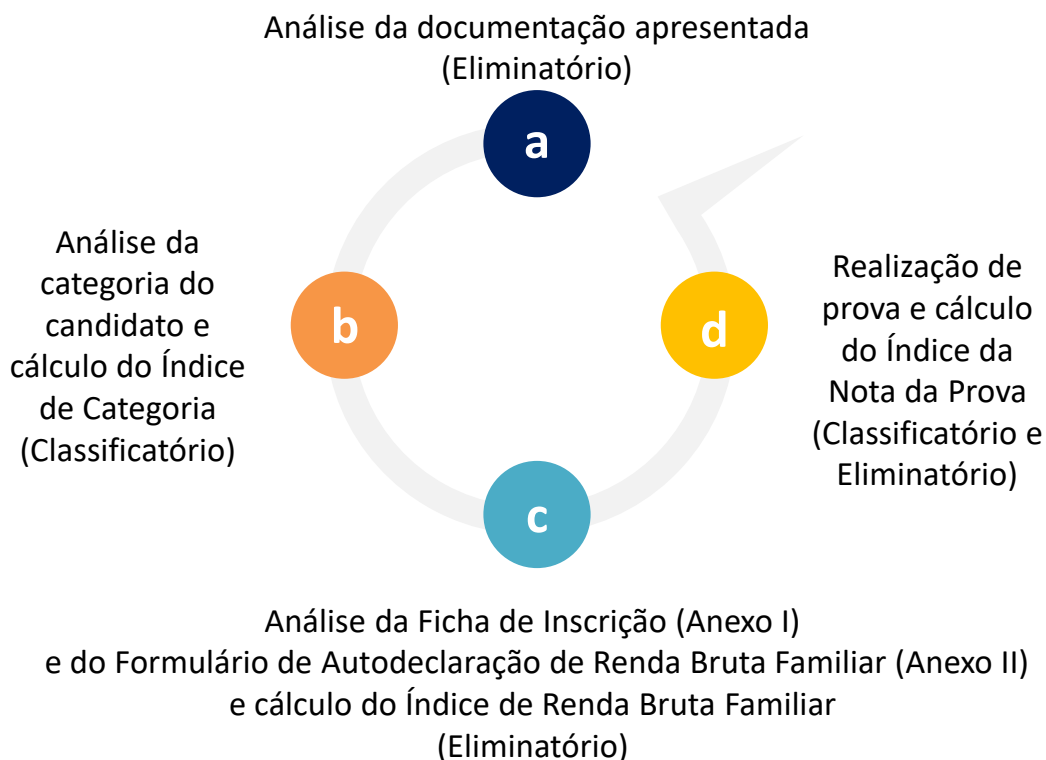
Análise da documentação apresentada
(Eliminatório)

a

Análise da categoria do candidato e cálculo do Índice de Categoria (Classificatório)

b

d

Realização de prova e cálculo do Índice da Nota da Prova (Classificatório e Eliminatório)

c

Análise da Ficha de Inscrição (Anexo I) e do Formulário de Autodeclaração de Renda Bruta Familiar (Anexo II) e cálculo do Índice de Renda Bruta Familiar
(Eliminatório)